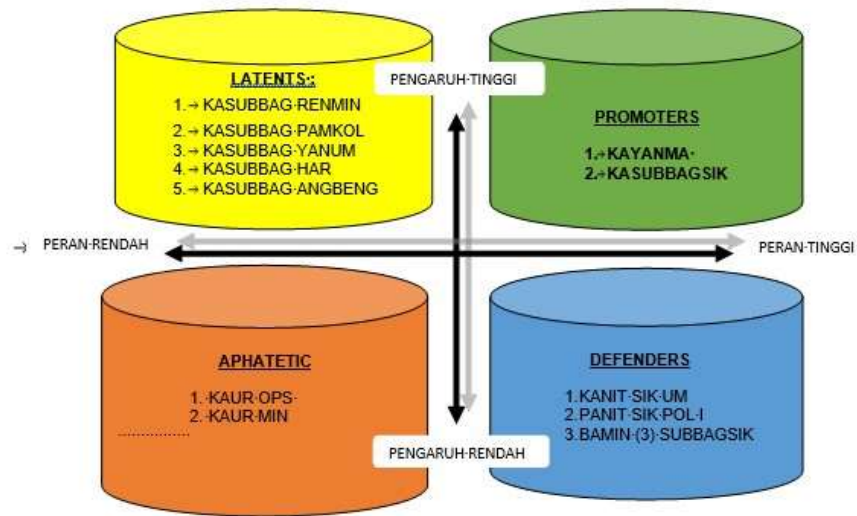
LATENTS·:

1.→ KASUBBAG·RENMIN
2.→ KASUBBAG·PAMKOL
3.→ KASUBBAG·YANUM
4.→ KASUBBAG·HAR
5.→ KASUBBAG·ANGBENG

PENGARUH·TINGGI

PROMOTERS

1.→ KAYANMA·
2.→ KASUBBAGSIK

→ PERAN·RENDAH

PERAN·TINGGI

APHATETIC

1.·KAUR·OPS·
2.·KAUR·MIN

DEFENDERS

1.KANIT·SIK·UM
2.PANIT·SIK·POL·I
3.BAMIN·(3)·SUBBAGSIK

PENGARUH·RENDAH